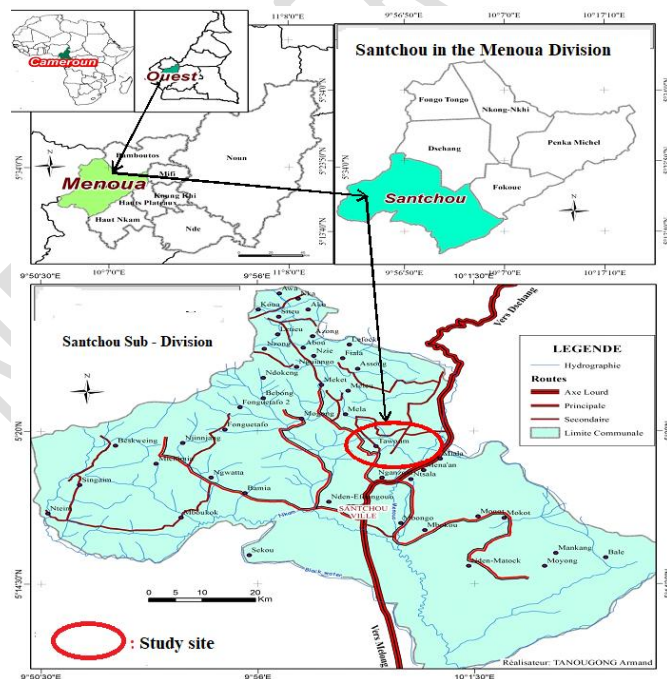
Cameroun

Ouest

11°8'0"E

Menoua

Bamboutos

Noun

Mifi

Koung Khi

Hauts Plateaux

Haut Nkam

Nde

10°7'0"E

9°56'0"E

11°8'0"E

5°40'0"N

5°32'0"N

5°24'0"N

9°56'50"E

10°7'0"E

10°17'10"E

Santchou in the Menoua Division

Fongo Tongo

Nkong-Nkhi

Dschang

Penka Michel

Fokoue

Santchou

9°56'50"E

10°1'30"E

10°7'0"E

10°17'10"E

9°50'30"E

9°56'E

10°1'30"E

Santchou Sub - Division

Vers Dschang

LEGENDE

Hydrographie

Routes

Axe Lourd

Principale

Secondaire

Limite Communale

Awa

Kona

Sneu

Ako

Lehou

Azong

Nsong

Abou

Nzie

Ndokeng

Bebong

Fonguetafo 2

Fonguetafo

Njonjang

Beskweing

Singam

Nteim

Ngwatta

Bamia

Mboukok

Lefock

Fotta

Assong

Meket

Mela

Mokeng

Tassium

Ntsala

Menam

Mbale

Nden-Efhangou

SANTCHOU VILLE

Mbongo

Mbouou

Mokot

Mankang

Bale

Moyong

Nden-Massock

Sekou

5°20'N

5°14'30"N

0 5 10 20 Km

Vers Melong

: Study site

Réalisateur: TANOUGONG Armand

9°50'30"E

9°56'E

10°1'30"E